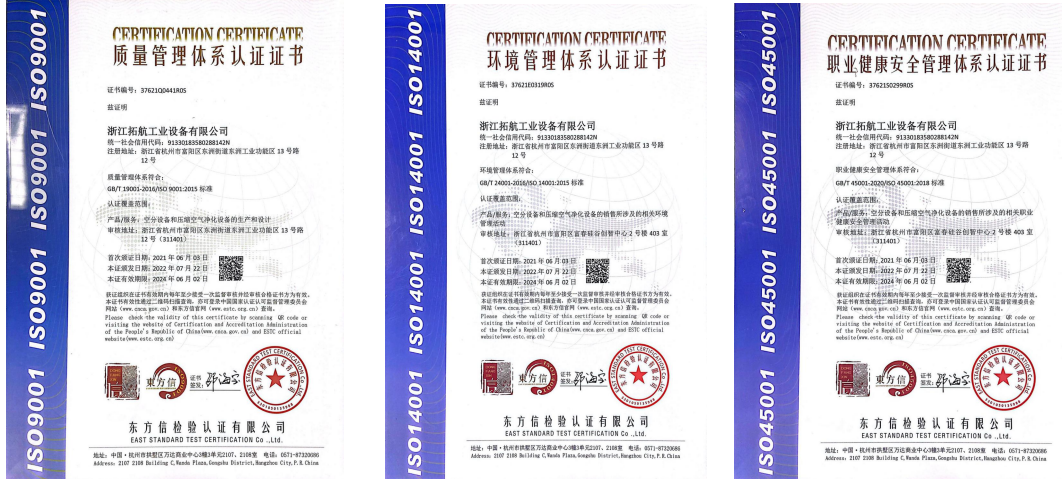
ISO9001 ISO9001 ISO9001

CERTIFICATION CERTIFICATE
质量管理体系认证证书

证书编号：37621Q0441R0S

兹证明

浙江拓航工业设备有限公司
统一社会信用代码：91330183580288142N
注册地址：浙江省杭州市富阳区东洲街道东洲工业功能区 13 号路 12 号

质量管理体系符合：
GB/T 19001-2016/ISO 9001:2015 标准

认证覆盖范围：
产品/服务：空分设备和压缩空气净化设备的生产和设计
审核地址：浙江省杭州市富阳区东洲街道东洲工业功能区 13 号路 12 号（311401）

首次颁证日期：2021 年 06 月 03 日
本证颁发日期：2022 年 07 月 22 日
本证有效期限：2024 年 06 月 02 日

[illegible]

Please check the validity of this certificate by scanning QR code or visiting the website of Certification and Accreditation Administration of the People's Republic of China(www.cnca.gov.cn) and ESTC official website(www.estc.org.cn)

東方信 证书签发：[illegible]

东方信检验认证有限公司
EAST STANDARD TEST CERTIFICATION Co.,Ltd.

地址：中国·杭州市拱墅区万达商业中心B幢3单元2107、2108室 电话：0571-87320086
Address: 2107 2108 Building C,Wanda Plaza,Gongshu District,Hangzhou City,P.R.China

ISO14001 ISO14001 ISO14001

CERTIFICATION CERTIFICATE
环境管理体系认证证书

证书编号：37621E0319R0S

兹证明

浙江拓航工业设备有限公司
统一社会信用代码：91330183580288142N
注册地址：浙江省杭州市富阳区东洲街道东洲工业功能区 13 号路 12 号

环境管理体系符合：
GB/T 24001-2016/ISO 14001:2015 标准

认证覆盖范围：
产品/服务：空分设备和压缩空气净化设备的销售所涉及的相关环境管理活动
审核地址：浙江省杭州市富阳区富春硅谷创智中心 2 号楼 403 室（311401）

首次颁证日期：2021 年 06 月 03 日
本证颁发日期：2022 年 07 月 22 日
本证有效期限：2024 年 06 月 02 日

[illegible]

Please check the validity of this certificate by scanning QR code or visiting the website of Certification and Accreditation Administration of the People's Republic of China(www.cnca.gov.cn) and ESTC official website(www.estc.org.cn)

東方信 证书签发：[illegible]

东方信检验认证有限公司
EAST STANDARD TEST CERTIFICATION Co.,Ltd.

地址：中国·杭州市拱墅区万达商业中心B幢3单元2107、2108室 电话：0571-87320086
Address: 2107 2108 Building C,Wanda Plaza,Gongshu District,Hangzhou City,P.R.China

ISO45001 ISO45001 ISO45001

CERTIFICATION CERTIFICATE
职业健康安全管理体系认证证书

证书编号：37621S0299R0S

兹证明

浙江拓航工业设备有限公司
统一社会信用代码：91330183580288142N
注册地址：浙江省杭州市富阳区东洲街道东洲工业功能区 13 号路 12 号

职业健康安全管理体系符合：
GB/T 45001-2020/ISO 45001:2018 标准

认证覆盖范围：
产品/服务：空分设备和压缩空气净化设备的销售所涉及的相关职业健康安全管理活动
审核地址：浙江省杭州市富阳区富春硅谷创智中心 2 号楼 403 室（311401）

首次颁证日期：2021 年 06 月 03 日
本证颁发日期：2022 年 07 月 22 日
本证有效期限：2024 年 06 月 02 日

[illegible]

Please check the validity of this certificate by scanning QR code or visiting the website of Certification and Accreditation Administration of the People's Republic of China(www.cnca.gov.cn) and ESTC official website(www.estc.org.cn)

東方信 证书签发：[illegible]

东方信检验认证有限公司
EAST STANDARD TEST CERTIFICATION Co.,Ltd.

地址：中国·杭州市拱墅区万达商业中心B幢3单元2107、2108室 电话：0571-87320086
Address: 2107 2108 Building C,Wanda Plaza,Gongshu District,Hangzhou City,P.R.China